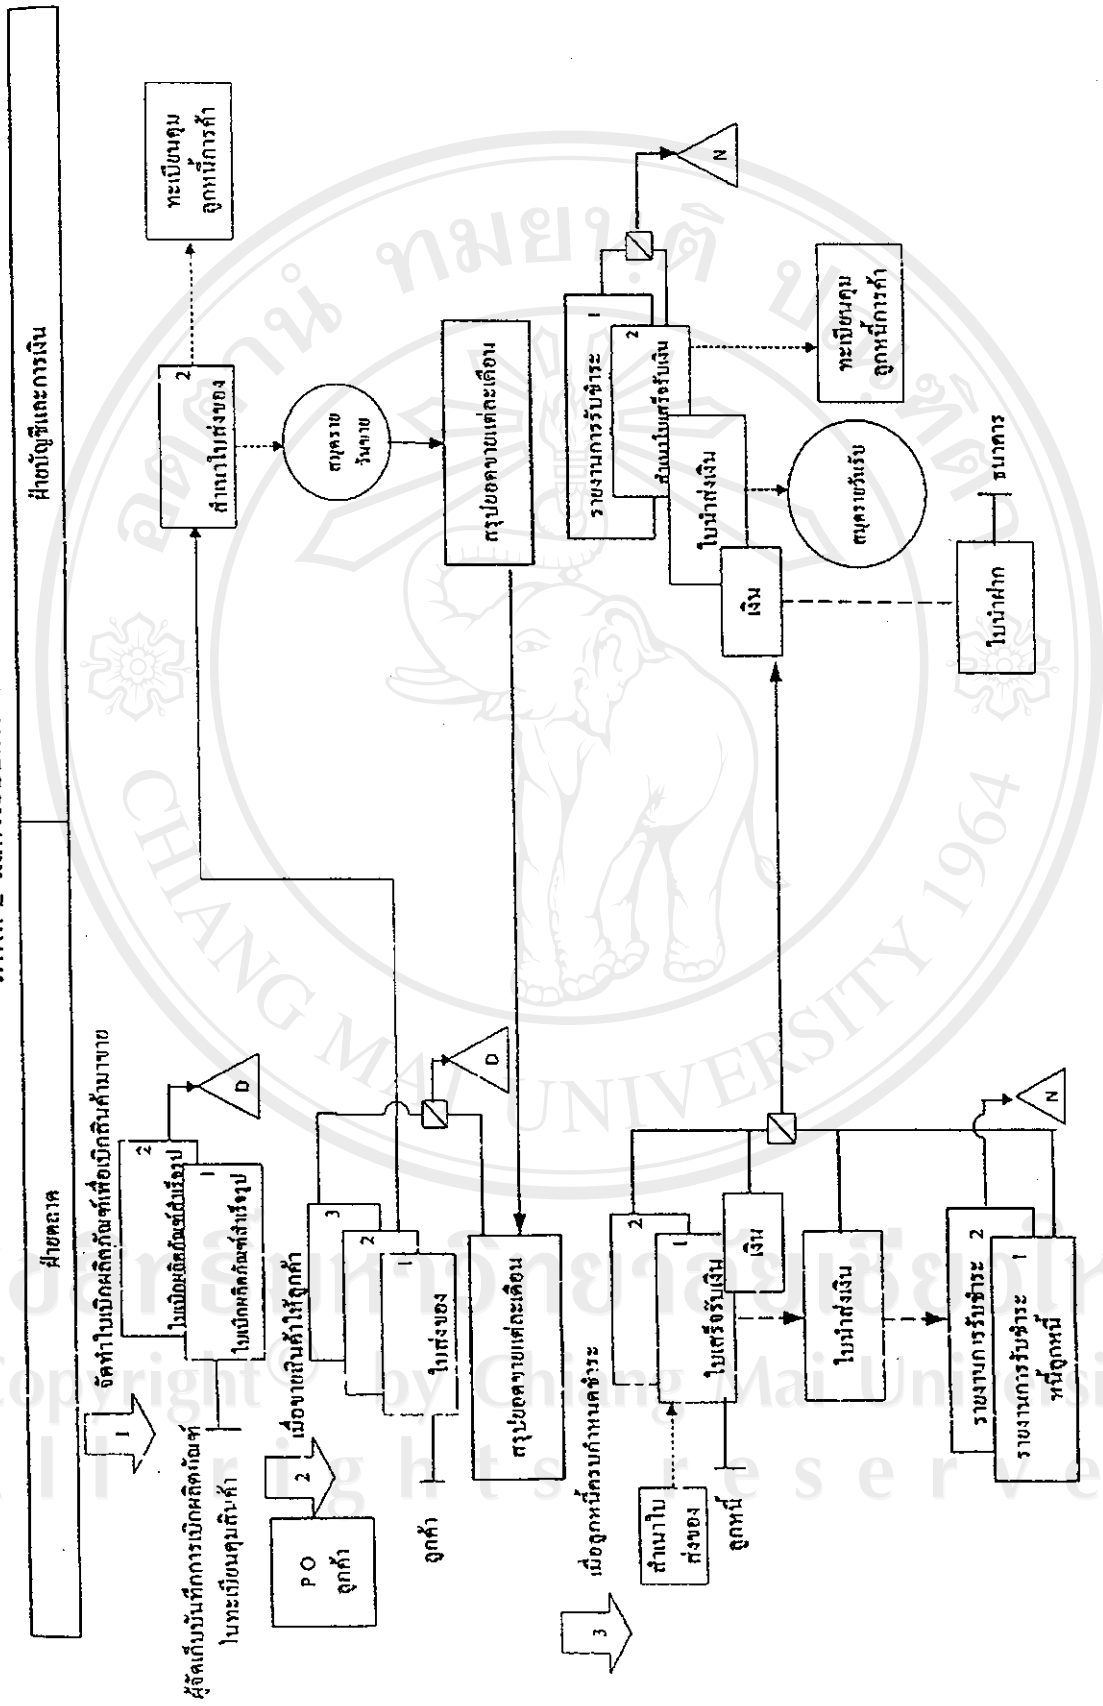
ฝ่ายตลาด

ฝ่ายบัญชีและการเงิน

1 จัดทำใบเบิกผลิตภัณฑ์เพื่อเบิกสินค้ามาขาย

ผู้จัดเก็บบันทึกการเบิกผลิตภัณฑ์ในทะเบียนคุมสินค้า

ใบเบิกผลิตภัณฑ์สำเร็จรูป 1

ใบเบิกผลิตภัณฑ์สำเร็จรูป 2

D

2 เมื่อขายสินค้าให้ลูกค้า

P O ลูกค้า

ใบส่งของ 1

2

3

ลูกค้า

D

สรุปยอดขายแต่ละเดือน

สำเนาใบส่งของ 2

สมุดรายวันขาย

ทะเบียนคุมลูกหนี้การค้า

สรุปยอดขายแต่ละเดือน

3 เมื่อลูกหนี้ครบกำหนดชำระ

สำเนาใบส่งของ

ลูกหนี้

ใบเสร็จรับเงิน 1

2

เงิน

ใบนำส่งเงิน

รายงานการรับชำระหนี้ลูกหนี้ 1

รายงานการรับชำระ 2

N

รายงานการรับชำระ 1

สำเนาใบเสร็จรับเงิน 2

ใบนำส่งเงิน

เงิน

N

ทะเบียนคุมลูกหนี้การค้า

สมุดรายวันรับ

ใบนำฝาก

ธนาคาร

Copyright© by Chiang Mai University
All rights reserved
CHIANG MAI UNIVERSITY 1964